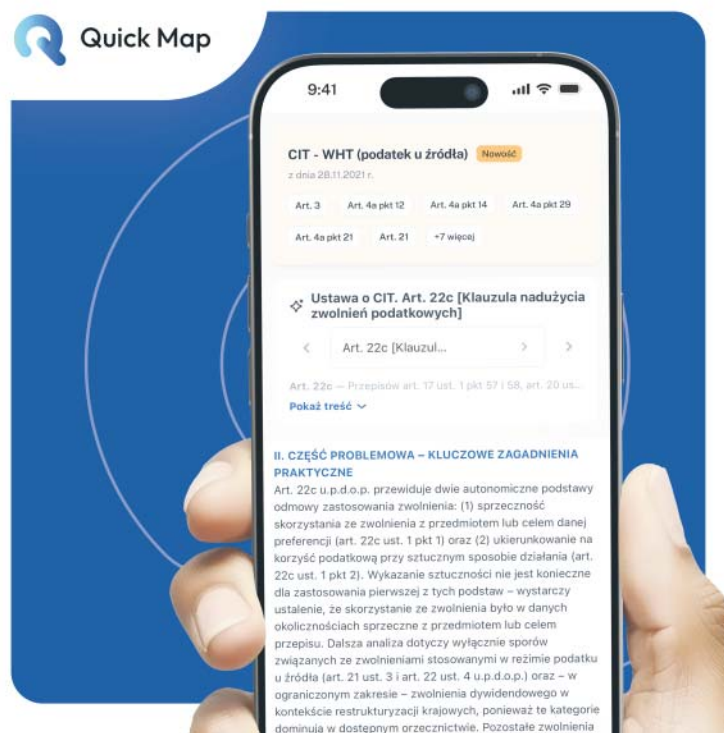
Quick Map

9:41

CIT - WHT (podatek u źródła) Nowość

z dnia 28.11.2021 r.

Art. 3 Art. 4a pkt 12 Art. 4a pkt 14 Art. 4a pkt 29

Art. 4a pkt 21 Art. 21 +7 więcej

Ustawa o CIT. Art. 22c [Klauzula nadużycia zwolnień podatkowych]

Art. 22c [Klauzul...

Art. 22c — Przepisów art. 17 ust. 1 pkt 57 i 58, art. 20 us...

Pokaż treść

II. CZĘŚĆ PROBLEMOWA – KLUCZOWE ZAGADNIENIA PRAKTYCZNE

Art. 22c u.p.d.o.p. przewiduje dwie autonomiczne podstawy odmowy zastosowania zwolnienia: (1) sprzeczność skorzystania ze zwolnienia z przedmiotem lub celem danej preferencji (art. 22c ust. 1 pkt 1) oraz (2) ukierunkowanie na korzyść podatkową przy sztucznym sposobie działania (art. 22c ust. 1 pkt 2). Wykazanie sztuczności nie jest konieczne dla zastosowania pierwszej z tych podstaw – wystarczy ustalenie, że skorzystanie ze zwolnienia było w danych okolicznościach sprzeczne z przedmiotem lub celem przepisu. Dalsza analiza dotyczy wyłącznie sporów związanych ze zwolnieniami stosowanymi w reżimie podatku u źródła (art. 21 ust. 3 i art. 22 ust. 4 u.p.d.o.p.) oraz – w ograniczonym zakresie – zwolnienia dywidendowego w kontekście restrukturyzacji krajowych, ponieważ te kategorie dominują w dostępnym orzecznictwie. Pozostałe zwolnienia